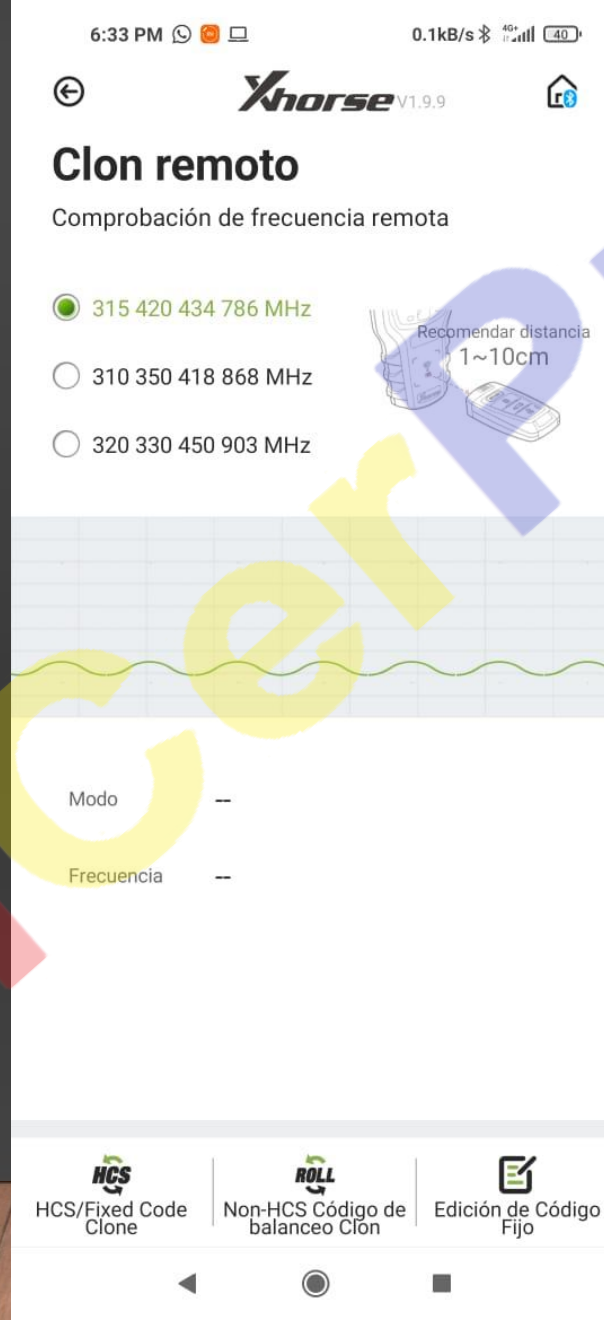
6:33 PM 0.1kB/s 4G+ 40

Xhorse V1.9.9

Clon remoto

Comprobación de frecuencia remota

315 420 434 786 MHz

310 350 418 868 MHz

320 330 450 903 MHz

Recomendar distancia 1~10cm

Modo --

Frecuencia --

HCS
HCS/Fixed Code Clone

ROLL
Non-HCS Código de balanceo Clon

Edición de Código Fijo